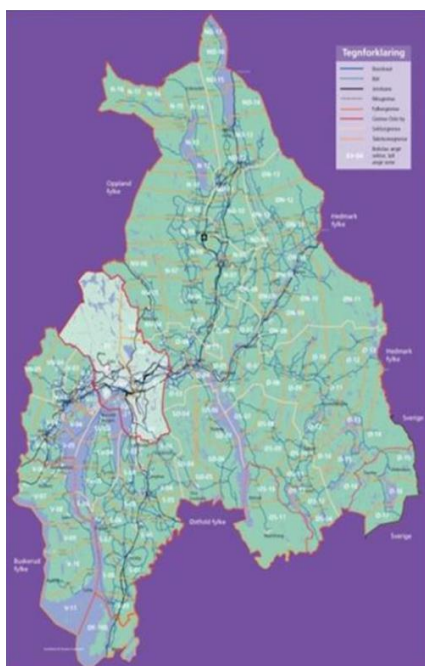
Tegnforklaring

Busslinje

Bilvei

Jernbane

Riksgrense

Fylkesgrense

Grense Oslo by

Sonegrense

Takstsonegrense

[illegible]

Oppland fylke

Hedmark fylke

Hedmark fylke

Sverige

Sverige

Østfold fylke

Buskerud fylke